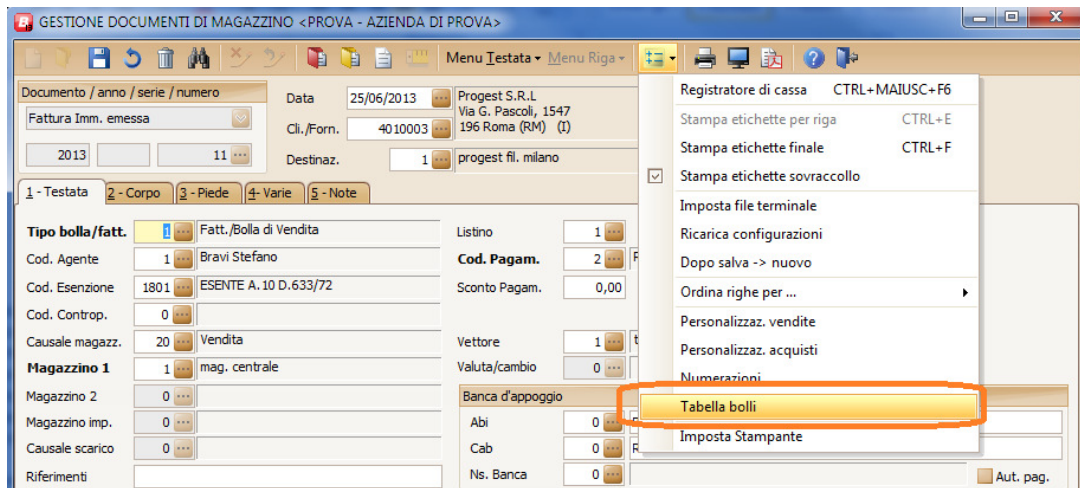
GESTIONE DOCUMENTI DI MAGAZZINO <PROVA - AZIENDA DI PROVA>

Menu Testata ▾ Menu Riga ▾

Documento / anno / serie / numero
Fattura Imm. emessa
2013
11

Data 25/06/2013
Cli./Forn. 4010003
Destinaz. 1

Progest S.R.L
Via G. Pascoli, 1547
196 Roma (RM) (I)
progest fil. milano

1 - Testata | 2 - Corpo | 3 - Piede | 4 - Varie | 5 - Note

Tipo bolla/fatt. 1 Fatt./Bolla di Vendita
Cod. Agente 1 Bravi Stefano
Cod. Esenzione 1801 ESENTE A. 10 D.633/72
Cod. Controp. 0
Causale magazz. 20 Vendita
Magazzino 1 1 mag. centrale
Magazzino 2 0
Magazzino imp. 0
Causale scarico 0
Riferimenti

Listino 1
Cod. Pagam. 2 R
Sconto Pagam. 0,00
Vettore 1 t
Valuta/cambio 0
Banca d'appoggio
Abi 0
Cab 0 R
Ns. Banca 0

Aut. pag.

Registratore di cassa CTRL+MAIUSC+F6
Stampa etichette per riga CTRL+E
Stampa etichette finale CTRL+F
Stampa etichette sovraccollo
Imposta file terminale
Ricarica configurazioni
Dopo salva -> nuovo
Ordina righe per ...
Personalizzaz. vendite
Personalizzaz. acquisti
Numerazioni
Tabella bolli
Imposta Stampante